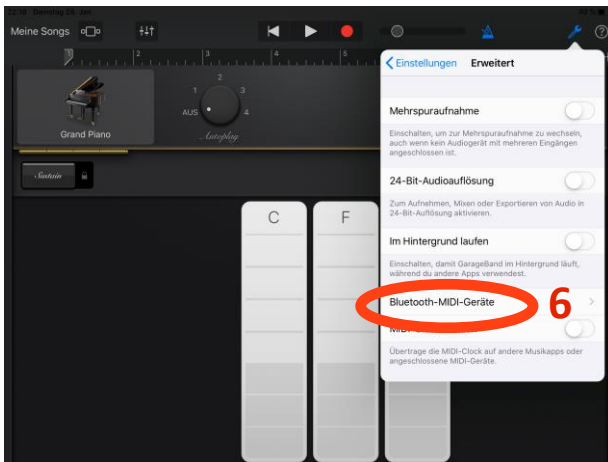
Meine Songs

Grand Piano

AUS 1 2 3 4

Autoplay

Sustain

C F

Einstellungen Erweitert

Mehrspuraufnahme

Einschalten, um zur Mehrspuraufnahme zu wechseln, auch wenn kein Audiogerät mit mehreren Eingängen angeschlossen ist.

24-Bit-Audioauflösung

Zum Aufnehmen, Mixen oder Exportieren von Audio in 24-Bit-Auflösung aktivieren.

Im Hintergrund laufen

Einschalten, damit GarageBand im Hintergrund läuft, während du andere Apps verwendest.

Bluetooth-MIDI-Geräte

6

MIDI-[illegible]

Übertrage die MIDI-Clock auf andere Musikapps oder angeschlossene MIDI-Geräte.